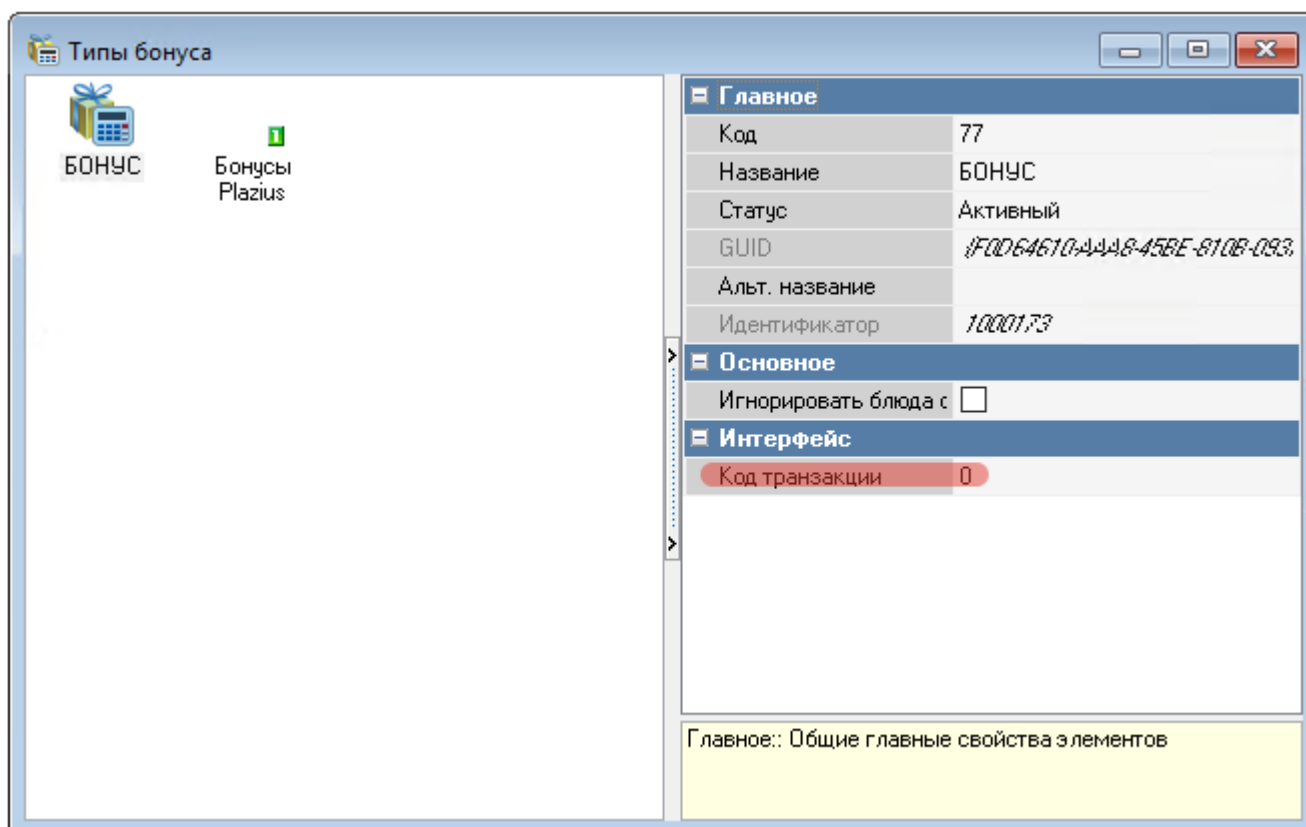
Типы бонуса

БОНУС

1

Бонусы Plazius

Главное

| Код | 77 |
|---|---|
| Название | БОНУС |
| Статус | Активный |
| GUID | {F0D64610-AAA8-45BE-810B-093 |
| Альт. название | |
| Идентификатор | 1000173 |

Основное

| Игнорировать блюда с | |
|---|---|

Интерфейс

| Код транзакции | 0 |
|---|---|

Главное:: Общие главные свойства элементов